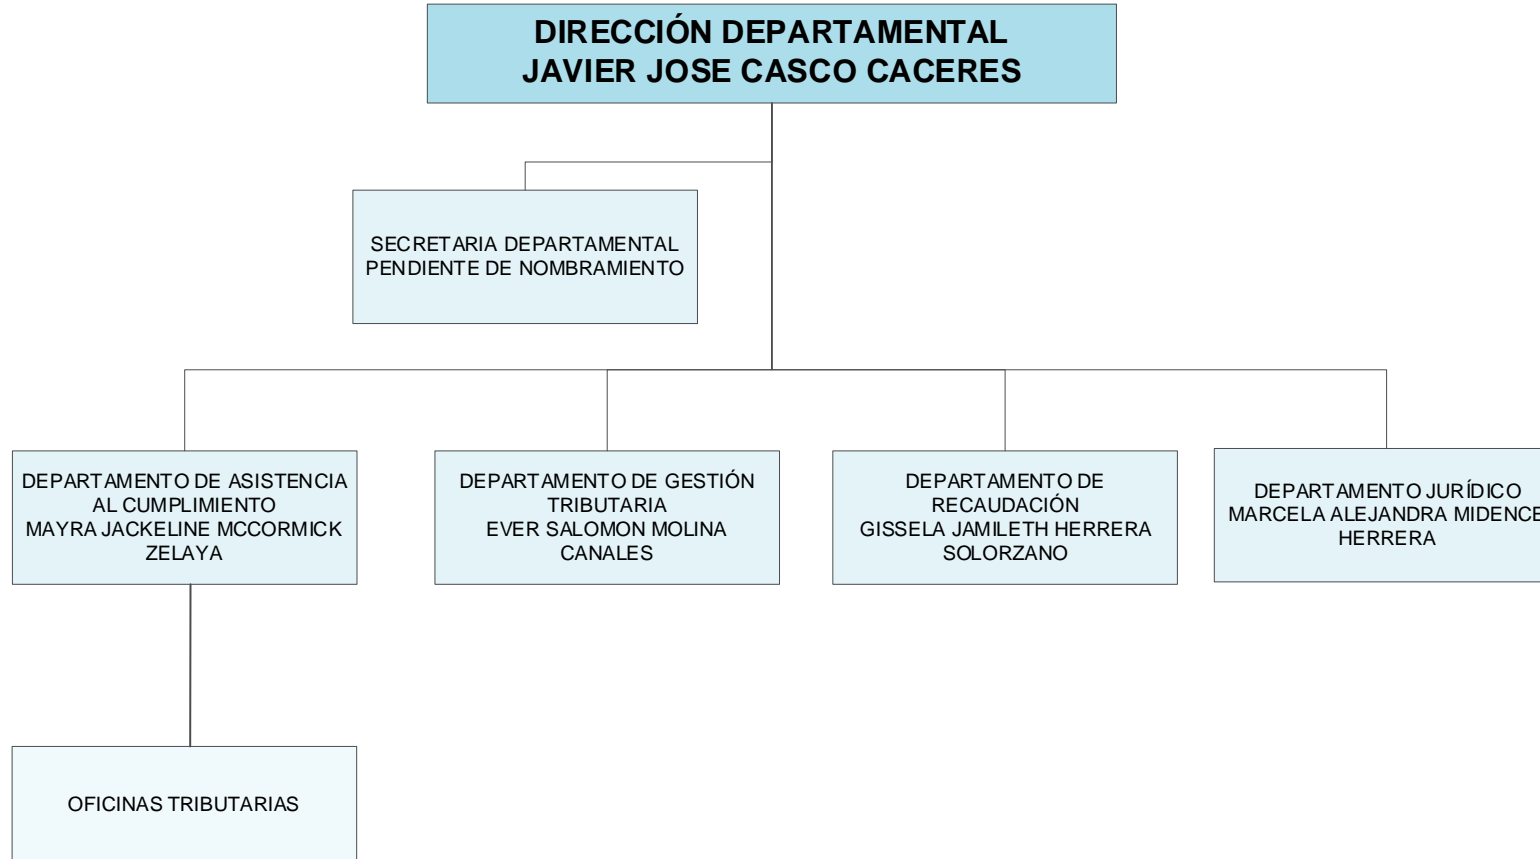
DIRECCIÓN DEPARTAMENTAL
JAVIER JOSE CASCO CACERES

SECRETARIA DEPARTAMENTAL
PENDIENTE DE NOMBRAMIENTO

DEPARTAMENTO DE ASISTENCIA AL CUMPLIMIENTO
MAYRA JACKELINE MCCORMICK ZELAYA

DEPARTAMENTO DE GESTIÓN TRIBUTARIA
EVER SALOMON MOLINA CANALES

DEPARTAMENTO DE RECAUDACIÓN
GISSELA JAMILETH HERRERA SOLORZANO

DEPARTAMENTO JURÍDICO
MARCELA ALEJANDRA MIDENCE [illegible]
HERRERA

OFICINAS TRIBUTARIAS